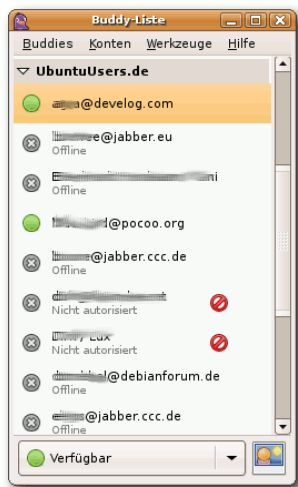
Buddy-Liste

Buddies Konten Werkzeuge Hilfe

UbuntuUsers.de

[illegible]@develog.com

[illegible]e@jabber.eu
Offline

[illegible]i
Offline

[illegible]@pocoo.org

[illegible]@jabber.ccc.de
Offline

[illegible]
Nicht autorisiert

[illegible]
Nicht autorisiert

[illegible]@debianforum.de
Offline

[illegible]@jabber.ccc.de
Offline

Verfügbar